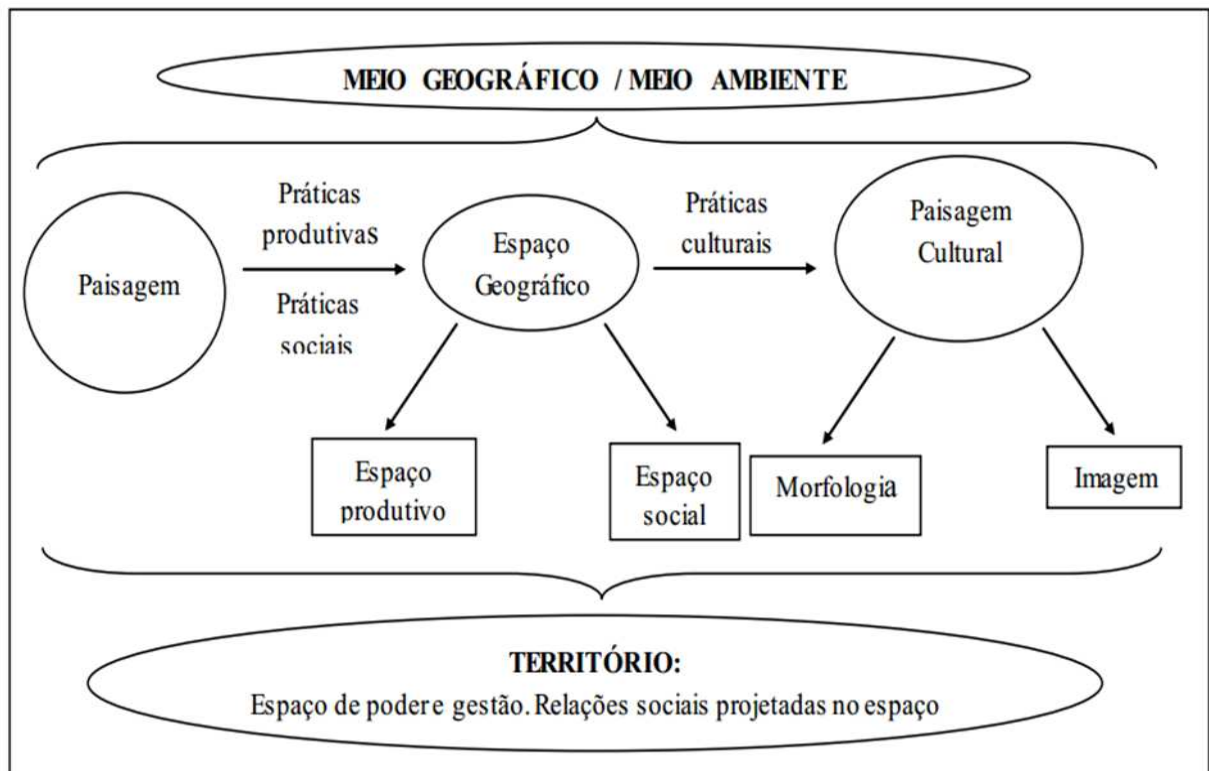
MEIO GEOGRÁFICO / MEIO AMBIENTE

Paisagem

Práticas produtivas

Práticas sociais

Espaço Geográfico

Práticas culturais

Paisagem Cultural

Espaço produtivo

Espaço social

Morfologia

Imagem

TERRITÓRIO:
Espaço de podere gestão. Relações sociais projetadas no espaço